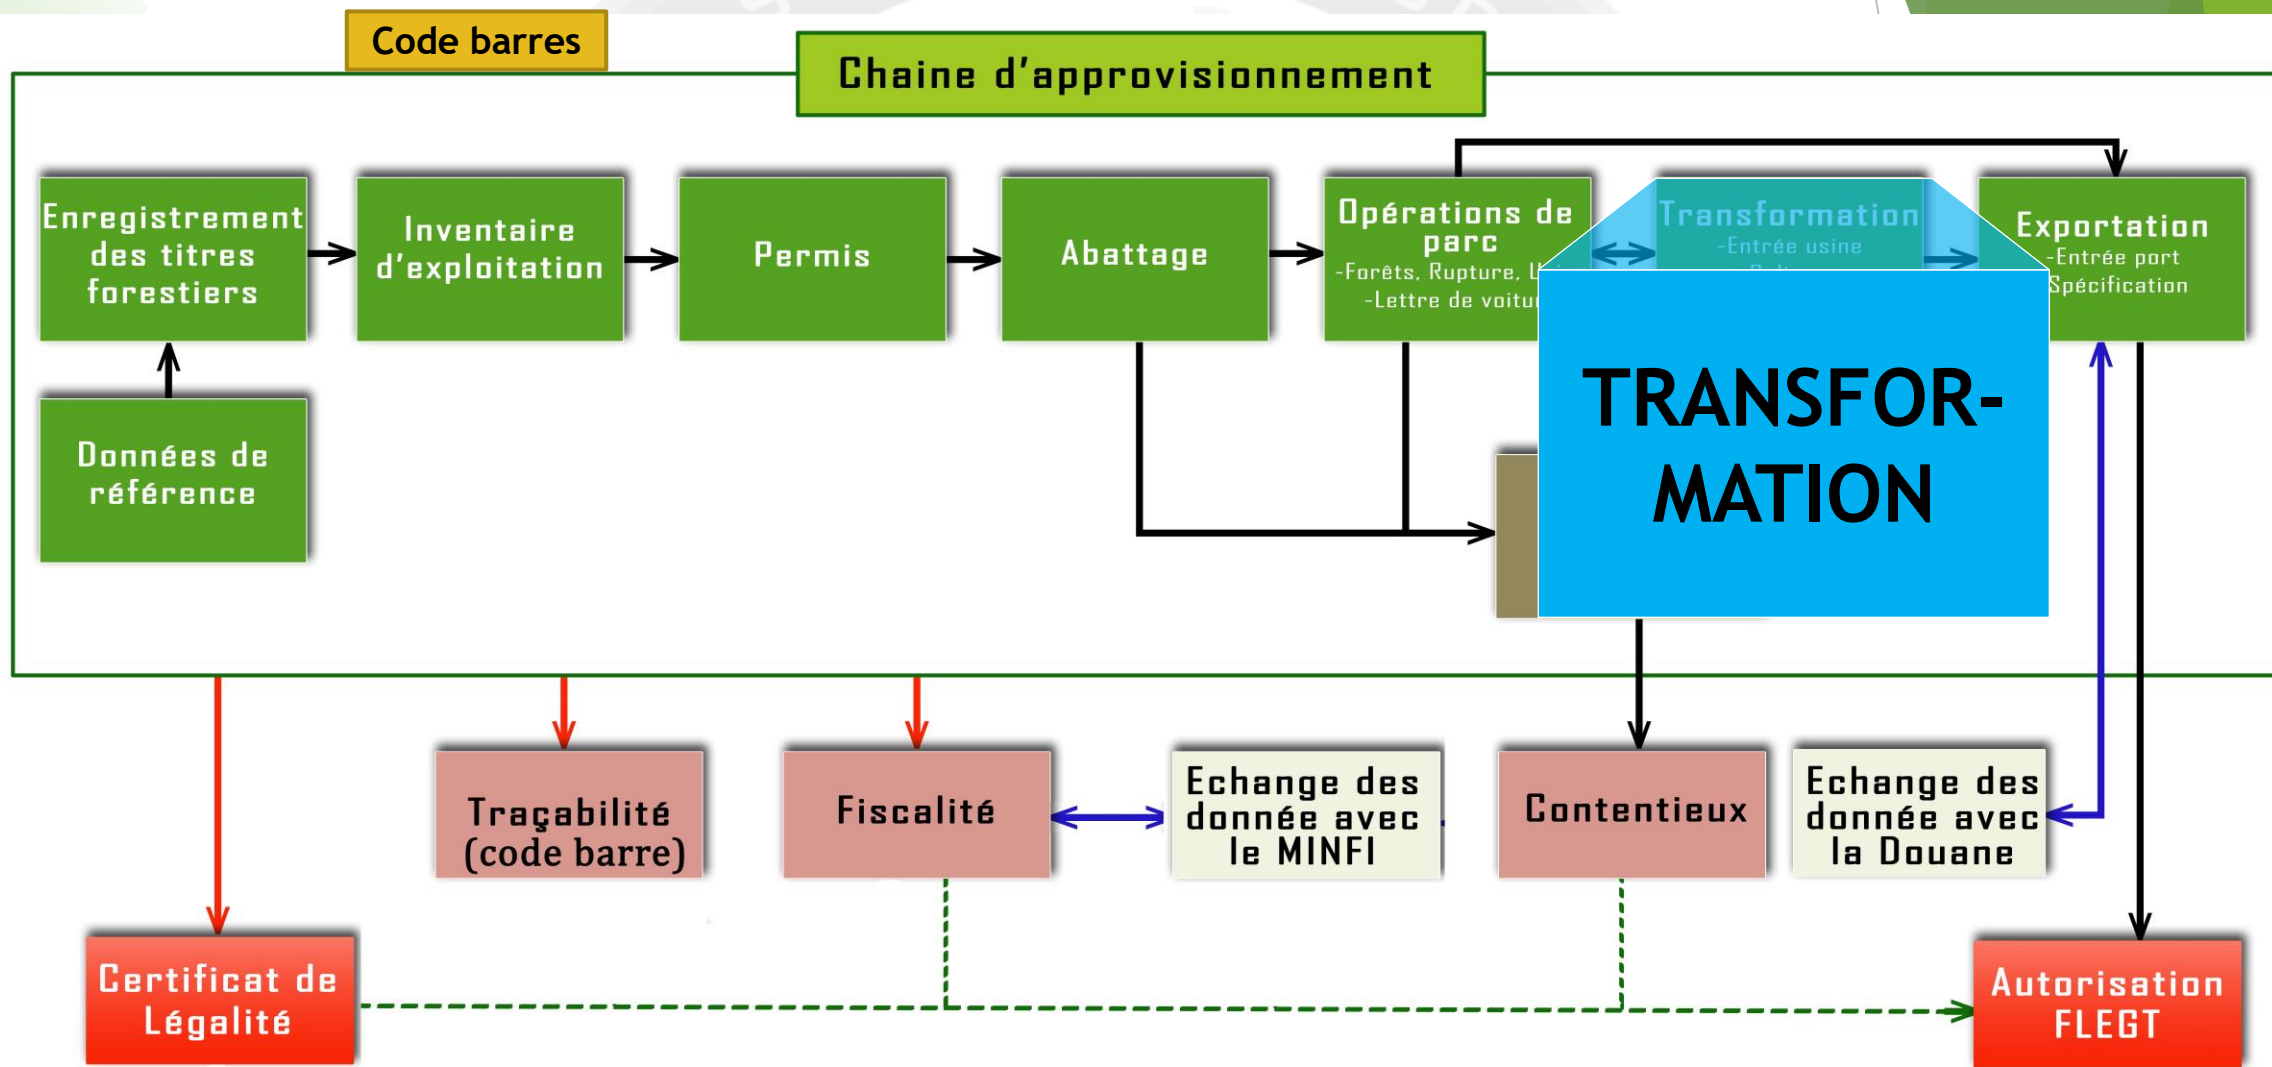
Code barres

Chaine d'approvisionnement

Enregistrement des titres forestiers

Inventaire d'exploitation

Permis

Abattage

Opérations de parc
-Forêts, Rupture, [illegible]
-Lettre de voitu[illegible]

Transformation
-Entrée usine
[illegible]

Exportation
-Entrée port
Spécification

Données de référence

TRANSFOR-MATION

Traçabilité (code barre)

Fiscalité

Echange des donnée avec le MINFI

Contentieux

Echange des donnée avec la Douane

Certificat de Légalité

Autorisation FLEGT